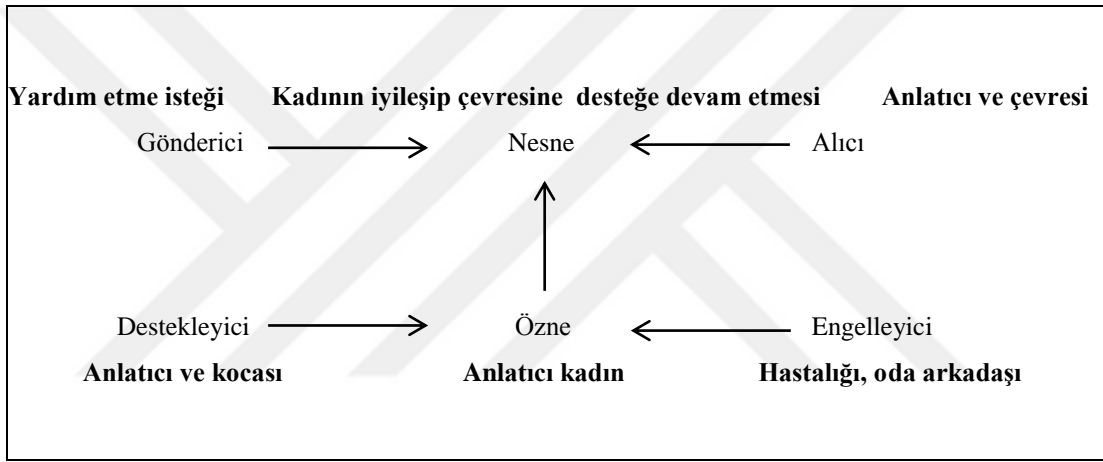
**Yardım etme isteği** **Kadının iyileşip çevresine desteğe devam etmesi** **Anlatıcı ve çevresi**

Gönderici → Nesne ← Alıcı

↑

Destekleyici → Özne ← Engelleyici

**Anlatıcı ve kocası** **Anlatıcı kadın** **Hastalığı, oda arkadaşı**